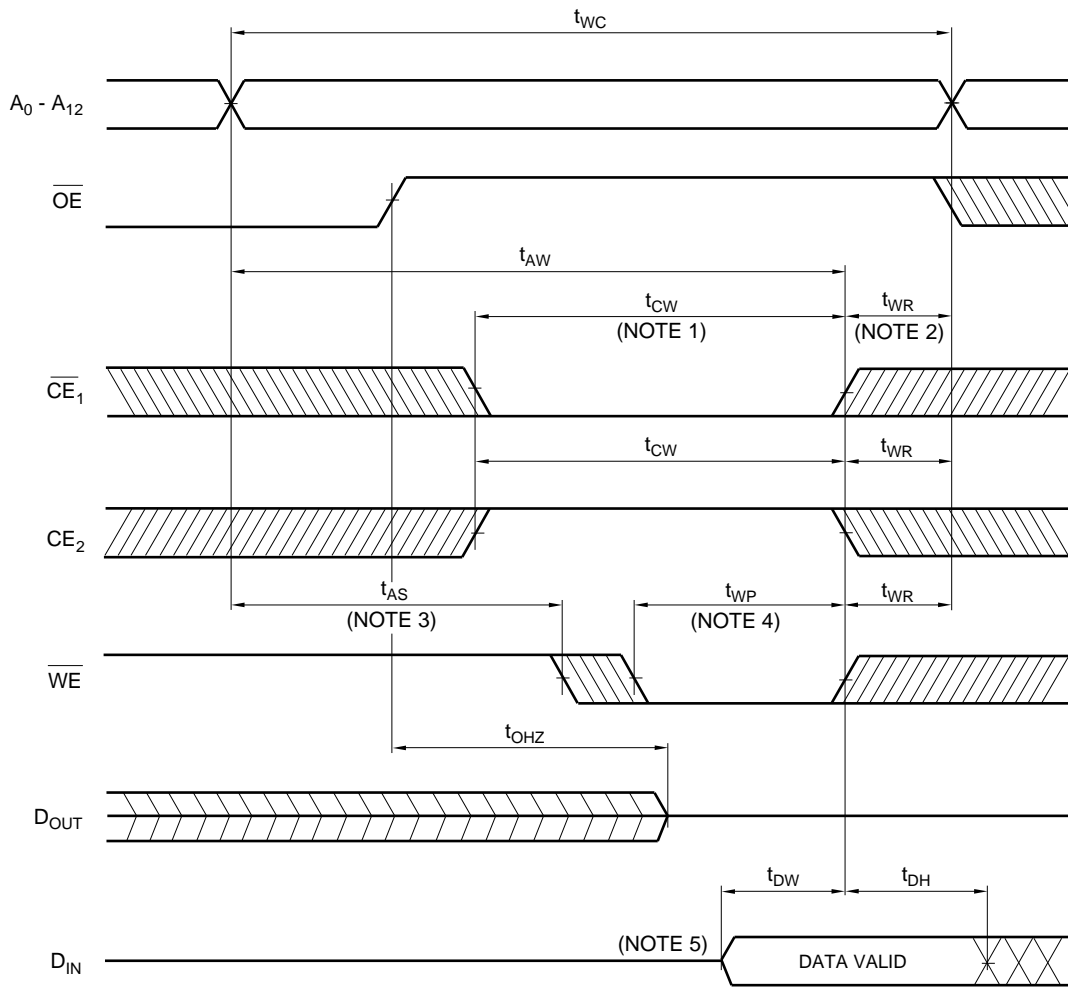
$t_{WC}$

$A_0$ - $A_{12}$

$\overline{OE}$

$t_{AW}$

$t_{CW}$
(NOTE 1)

$t_{WR}$
(NOTE 2)

$\overline{CE}_1$

$t_{CW}$

$t_{WR}$

$CE_2$

$t_{AS}$
(NOTE 3)

$t_{WP}$
(NOTE 4)

$t_{WR}$

$\overline{WE}$

$t_{OHZ}$

$D_{OUT}$

$t_{DW}$

$t_{DH}$

(NOTE 5)

$D_{IN}$

DATA VALID